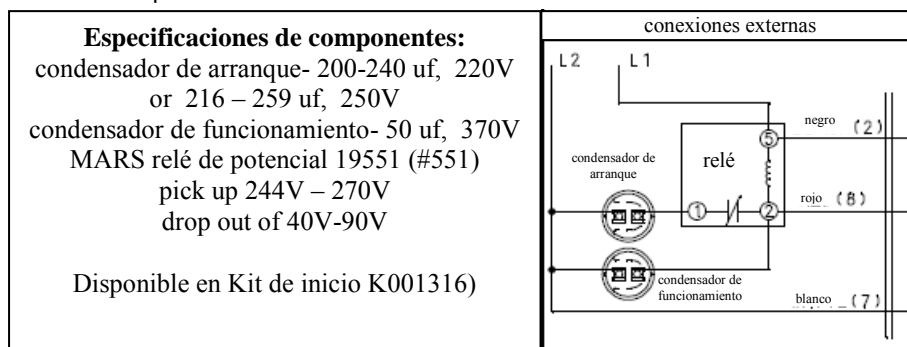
**Especificaciones de componentes:**
condensador de arranque- 200-240 uf, 220V or 216 – 259 uf, 250V
condensador de funcionamiento- 50 uf, 370V
MARS relé de potencial 19551 (#551)
pick up 244V – 270V
drop out of 40V-90V

Disponible en Kit de inicio K001316)

conexiones externas

L2 L1

condensador de arranque

relé

5

1 2

negro (2)

rojo (8)

condensador de funcionamiento

blanco (7)